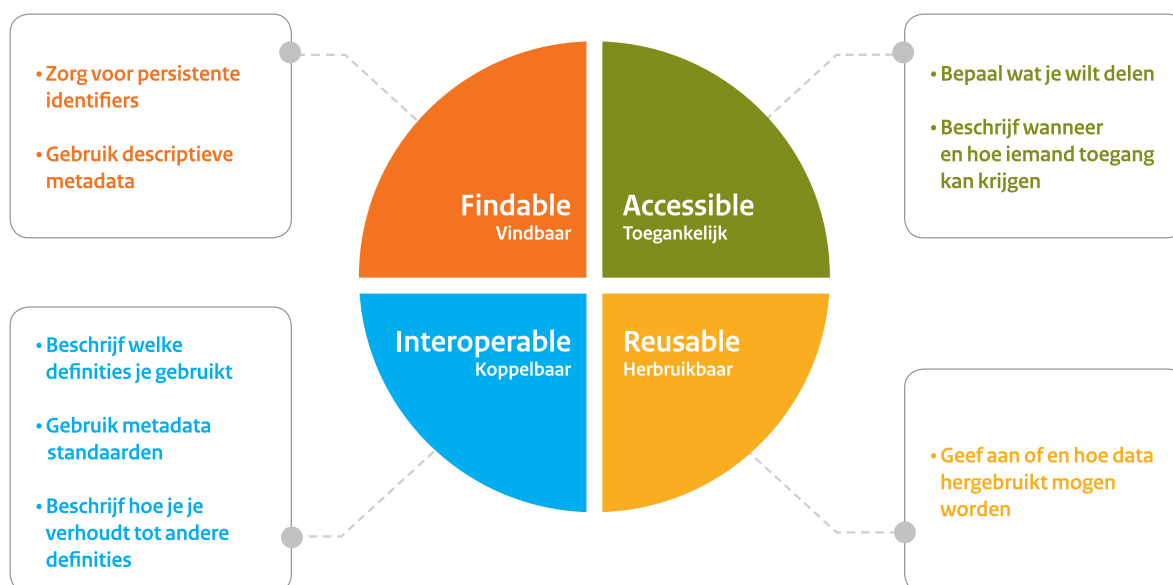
• Zorg voor persistente identifiers

• Gebruik descriptieve metadata

Findable
Vindbaar

Accessible
Toegankelijk

• Bepaal wat je wilt delen

• Beschrijf wanneer en hoe iemand toegang kan krijgen

• Beschrijf welke definities je gebruikt

• Gebruik metadata standaarden

• Beschrijf hoe je je verhoudt tot andere definities

Interoperable
Koppelbaar

Reusable
Herbruikbaar

• Geef aan of en hoe data hergebruikt mogen worden